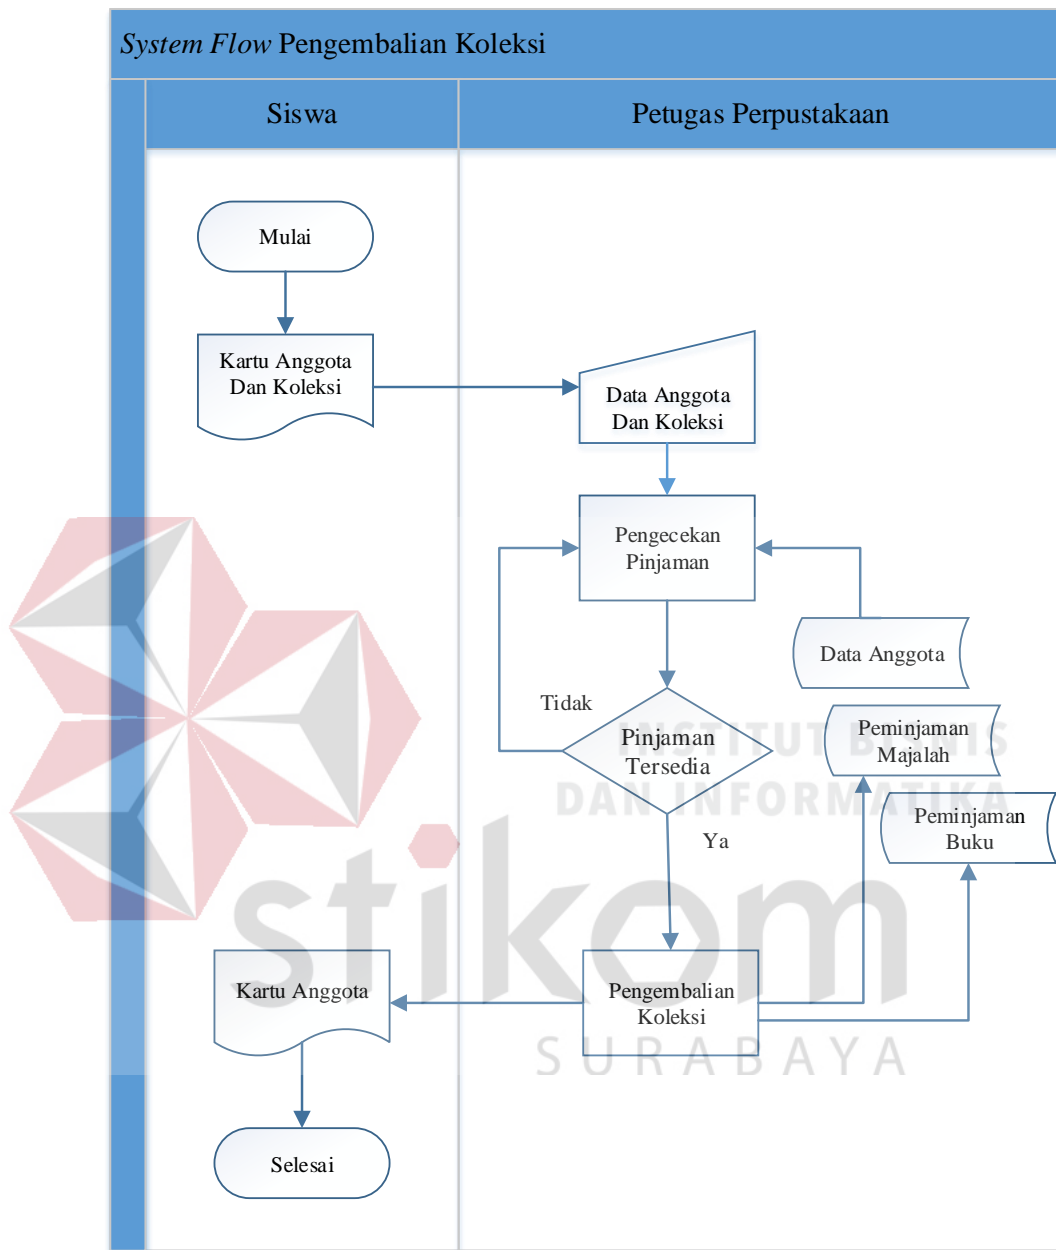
*System Flow* Pengembalian Koleksi

Siswa

Petugas Perpustakaan

Mulai

Kartu Anggota Dan Koleksi

Data Anggota Dan Koleksi

Pengecekan Pinjaman

Data Anggota

Tidak

Pinjaman Tersedia

Peminjaman Majalah

Peminjaman Buku

Ya

Kartu Anggota

Pengembalian Koleksi

Selesai

INSTITUT BISNIS DAN INFORMATIKA

stikom

SURABAYA